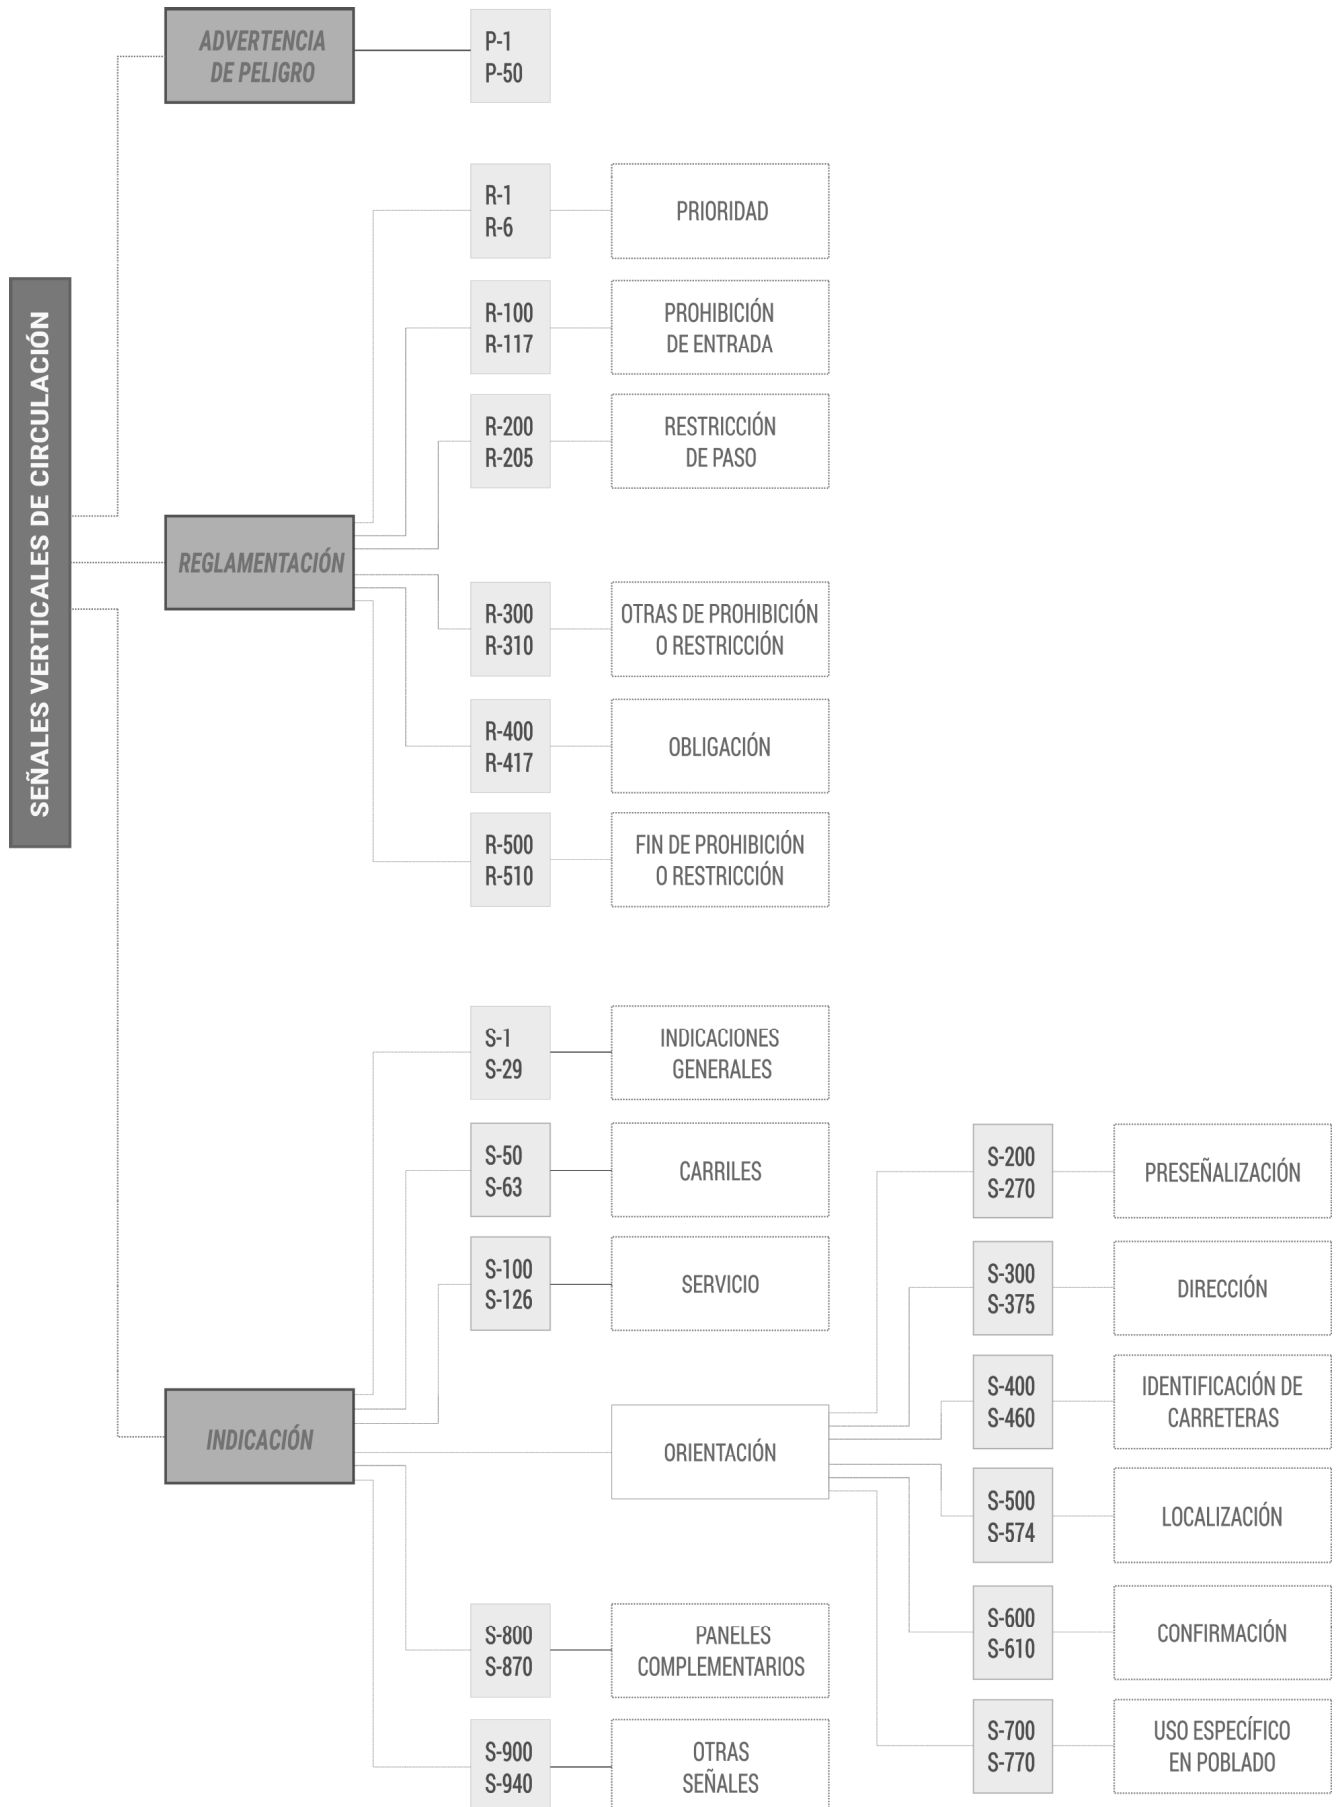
SEÑALES VERTICALES DE CIRCULACIÓN

ADVERTENCIA DE PELIGRO

P-1
P-50

REGLAMENTACIÓN

R-1
R-6

PRIORIDAD

R-100
R-117

PROHIBICIÓN DE ENTRADA

R-200
R-205

RESTRICCIÓN DE PASO

R-300
R-310

OTRAS DE PROHIBICIÓN O RESTRICCIÓN

R-400
R-417

OBLIGACIÓN

R-500
R-510

FIN DE PROHIBICIÓN O RESTRICCIÓN

INDICACIÓN

S-1
S-29

INDICACIONES GENERALES

S-50
S-63

CARRILES

S-100
S-126

SERVICIO

ORIENTACIÓN

S-200
S-270

PRESEÑALIZACIÓN

S-300
S-375

DIRECCIÓN

S-400
S-460

IDENTIFICACIÓN DE CARRETERAS

S-500
S-574

LOCALIZACIÓN

S-600
S-610

CONFIRMACIÓN

S-700
S-770

USO ESPECÍFICO EN POBLADO

S-800
S-870

PANELES COMPLEMENTARIOS

S-900
S-940

OTRAS SEÑALES